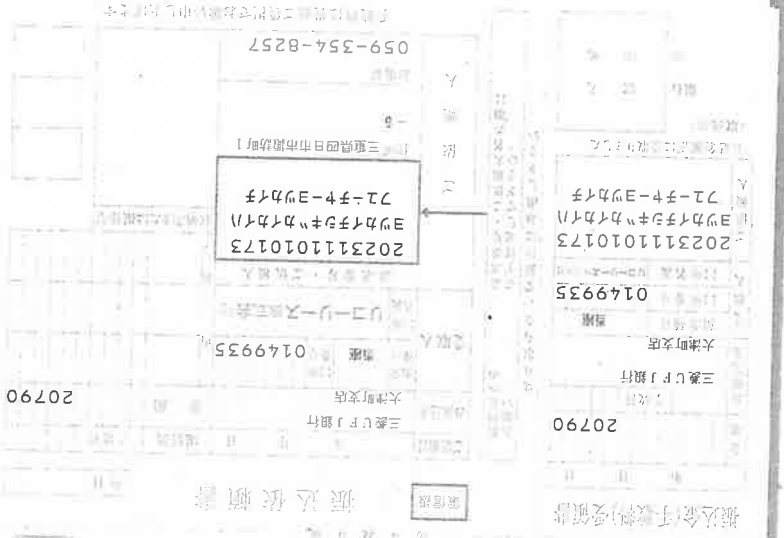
振込依頼書

三菱ＵＦＪ銀行
大浦町支店
普通
0149935
ワコーリース株式会社

20231101013
ヨッカイチガッチュウカイ
フンニーチョークラブ

三重県四日市市諏訪町1

059-354-8257

20790

振込金(手数料)受取書

20790
三菱ＵＦＪ銀行
大浦町支店
普通
0149935
20231101013
ヨッカイチガッチュウカイ
フンニーチョークラブ